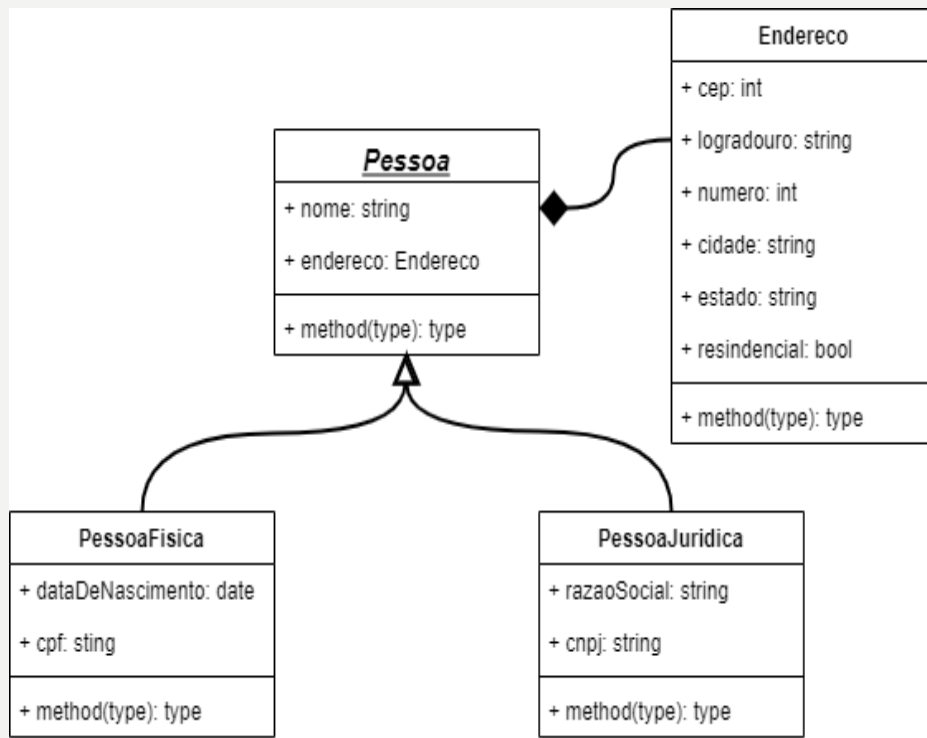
Endereco

+ cep: int

+ logradouro: string

+ numero: int

+ cidade: string

+ estado: string

+ resindencial: bool

+ method(type): type

Pessoa

+ nome: string

+ endereco: Endereco

+ method(type): type

PessoaFisica

+ dataDeNascimento: date

+ cpf: sting

+ method(type): type

PessoaJuridica

+ razaoSocial: string

+ cnpj: string

+ method(type): type